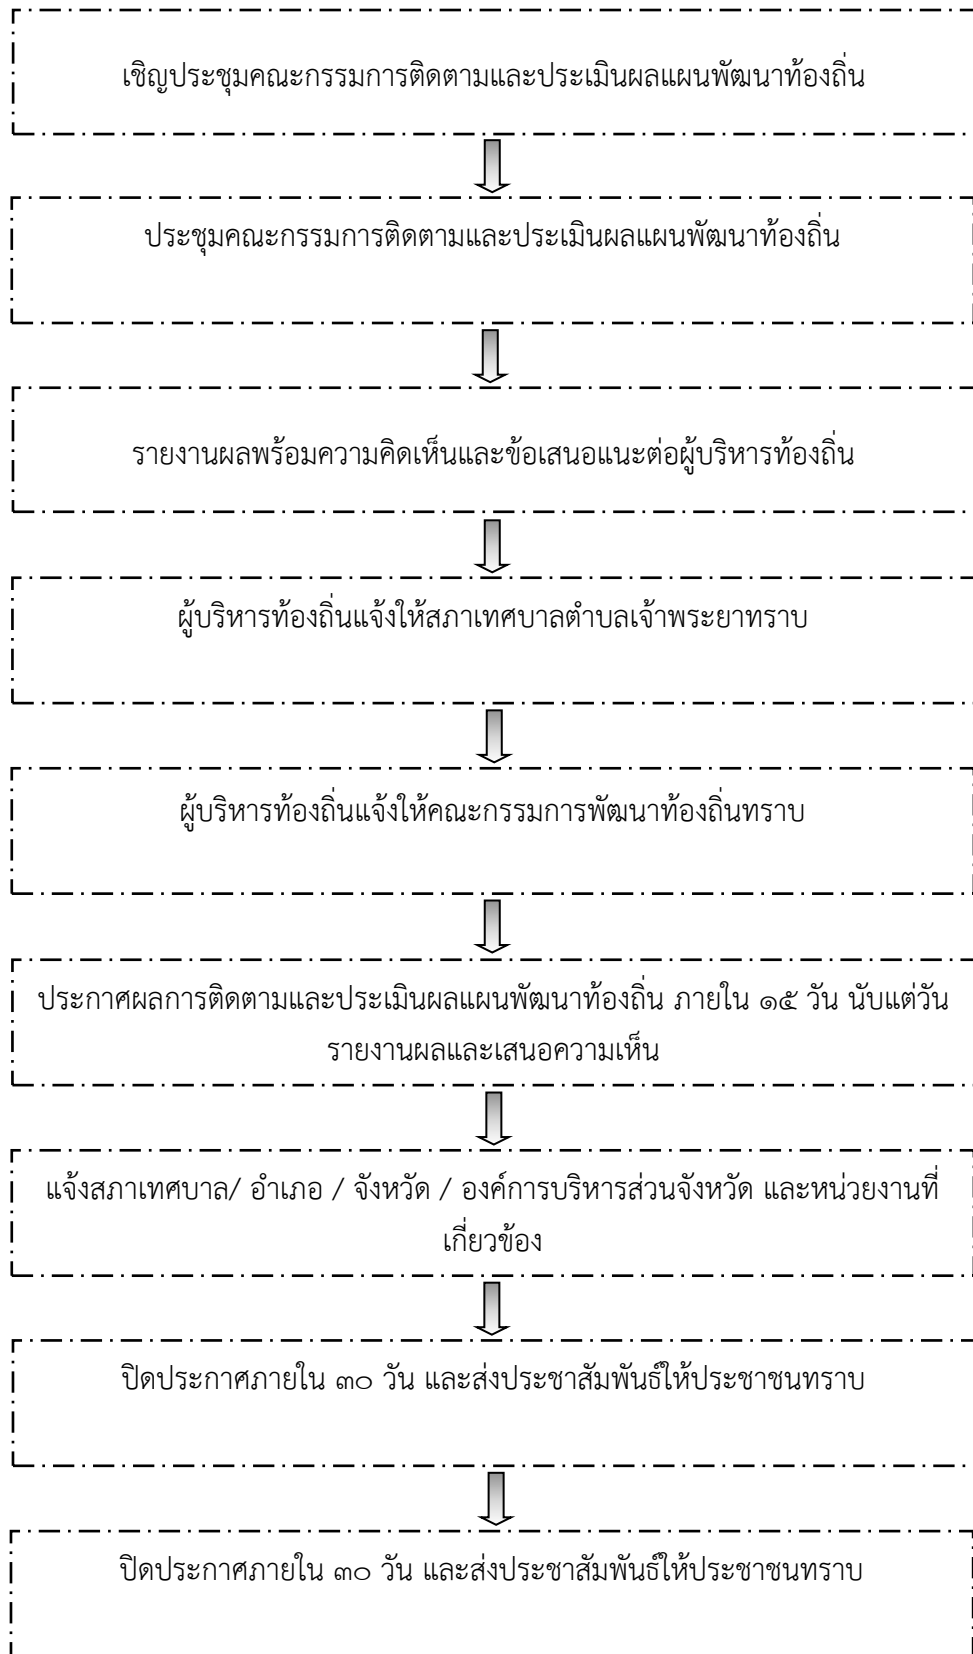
เชิญประชุมคณะกรรมการติดตามและประเมินผลแผนพัฒนาท้องถิ่น

ประชุมคณะกรรมการติดตามและประเมินผลแผนพัฒนาท้องถิ่น

รายงานผลพร้อมความคิดเห็นและข้อเสนอแนะต่อผู้บริหารท้องถิ่น

ผู้บริหารท้องถิ่นแจ้งให้สภาเทศบาลตำบลเจ้าพระยาทราบ

ผู้บริหารท้องถิ่นแจ้งให้คณะกรรมการพัฒนาท้องถิ่นทราบ

ประกาศผลการติดตามและประเมินผลแผนพัฒนาท้องถิ่น ภายใน ๑๕ วัน นับแต่วันรายงานผลและเสนอความเห็น

แจ้งสภาเทศบาล/ อำเภอ / จังหวัด / องค์การบริหารส่วนจังหวัด และหน่วยงานที่เกี่ยวข้อง

ปิดประกาศภายใน ๓๐ วัน และส่งประชาสัมพันธ์ให้ประชาชนทราบ

ปิดประกาศภายใน ๓๐ วัน และส่งประชาสัมพันธ์ให้ประชาชนทราบ